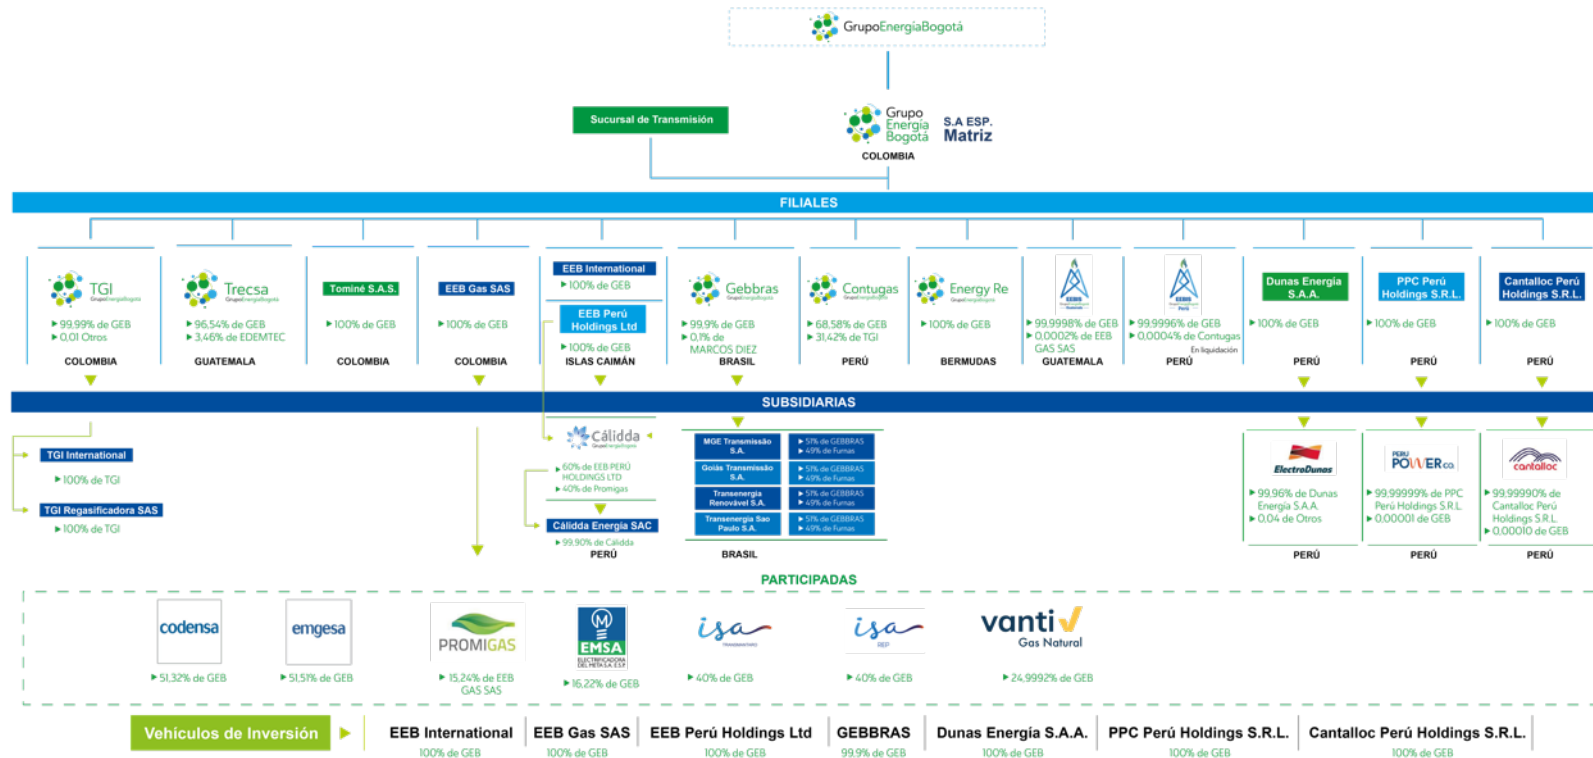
GrupoEnergíaBogotá

Sucursal de Transmisión

Grupo Energía Bogotá S.A ESP. Matriz
COLOMBIA

FILIALES

TGI
▸ 99,99% de GEB
▸ 0,01 Otros
COLOMBIA

Trecsa
▸ 96,54% de GEB
▸ 3,46% de EDEMTEC
GUATEMALA

Tominé S.A.S.
▸ 100% de GEB
COLOMBIA

EEB Gas SAS
▸ 100% de GEB
COLOMBIA

EEB International
▸ 100% de GEB
EEB Perú Holdings Ltd
▸ 100% de GEB
ISLAS CAIMÁN

Gebbras
▸ 99,9% de GEB
▸ 0,1% de MARCOS DIEZ
BRASIL

Contugas
▸ 68,58% de GEB
▸ 31,42% de TGI
PERÚ

Energy Re
▸ 100% de GEB
BERMUDAS

EEBIS
▸ 99,9998% de GEB
▸ 0,0002% de EEB GAS SAS
GUATEMALA

EEBIS
▸ 99,9996% de GEB
▸ 0,0004% de Contugas
En liquidación
PERÚ

Dunas Energía S.A.A.
▸ 100% de GEB
PERÚ

PPC Perú Holdings S.R.L.
▸ 100% de GEB
PERÚ

Cantalloc Perú Holdings S.R.L.
▸ 100% de GEB
PERÚ

SUBSIDIARIAS

TGI International
▸ 100% de TGI
TGI Regasificadora SAS
▸ 100% de TGI

Cálidda
▸ 60% de EEB PERÚ HOLDINGS LTD
▸ 40% de Promigas
Cálidda Energía SAC
▸ 99.90% de Cálidda
PERÚ

| MGE Transmissão S.A. | ▸ 51% de GEBBRAS ▸ 49% de Furnas |
|---|---|
| Goiás Transmissão S.A. | ▸ 51% de GEBBRAS ▸ 49% de Furnas |
| Transenergia Renovável S.A. | ▸ 51% de GEBBRAS ▸ 49% de Furnas |
| Transenergia Sao Paulo S.A. | ▸ 51% de GEBBRAS ▸ 49% de Furnas |
BRASIL

ElectroDunas
▸ 99,96% de Dunas Energía S.A.A.
▸ 0.04 de Otros
PERÚ

PERU POWER Co.
▸ 99,99999% de PPC Perú Holdings S.R.L.
▸ 0,00001 de GEB
PERÚ

cantalloc
▸ 99,99990% de Cantalloc Perú Holdings S.R.L.
▸ 0,00010 de GEB
PERÚ

PARTICIPADAS

codensa
▸ 51,32% de GEB

emgesa
▸ 51,51% de GEB

PROMIGAS
▸ 15,24% de EEB GAS SAS

EMSA ELECTRIFICADORA DEL META S.A. E.S.P.
▸ 16,22% de GEB

isa TRANSMANTARO
▸ 40% de GEB

isa REP
▸ 40% de GEB

vanti Gas Natural
▸ 24,9992% de GEB

Vehículos de Inversión
EEB International 100% de GEB
EEB Gas SAS 100% de GEB
EEB Perú Holdings Ltd 100% de GEB
GEBBRAS 99.9% de GEB
Dunas Energía S.A.A. 100% de GEB
PPC Perú Holdings S.R.L. 100% de GEB
Cantalloc Perú Holdings S.R.L. 100% de GEB